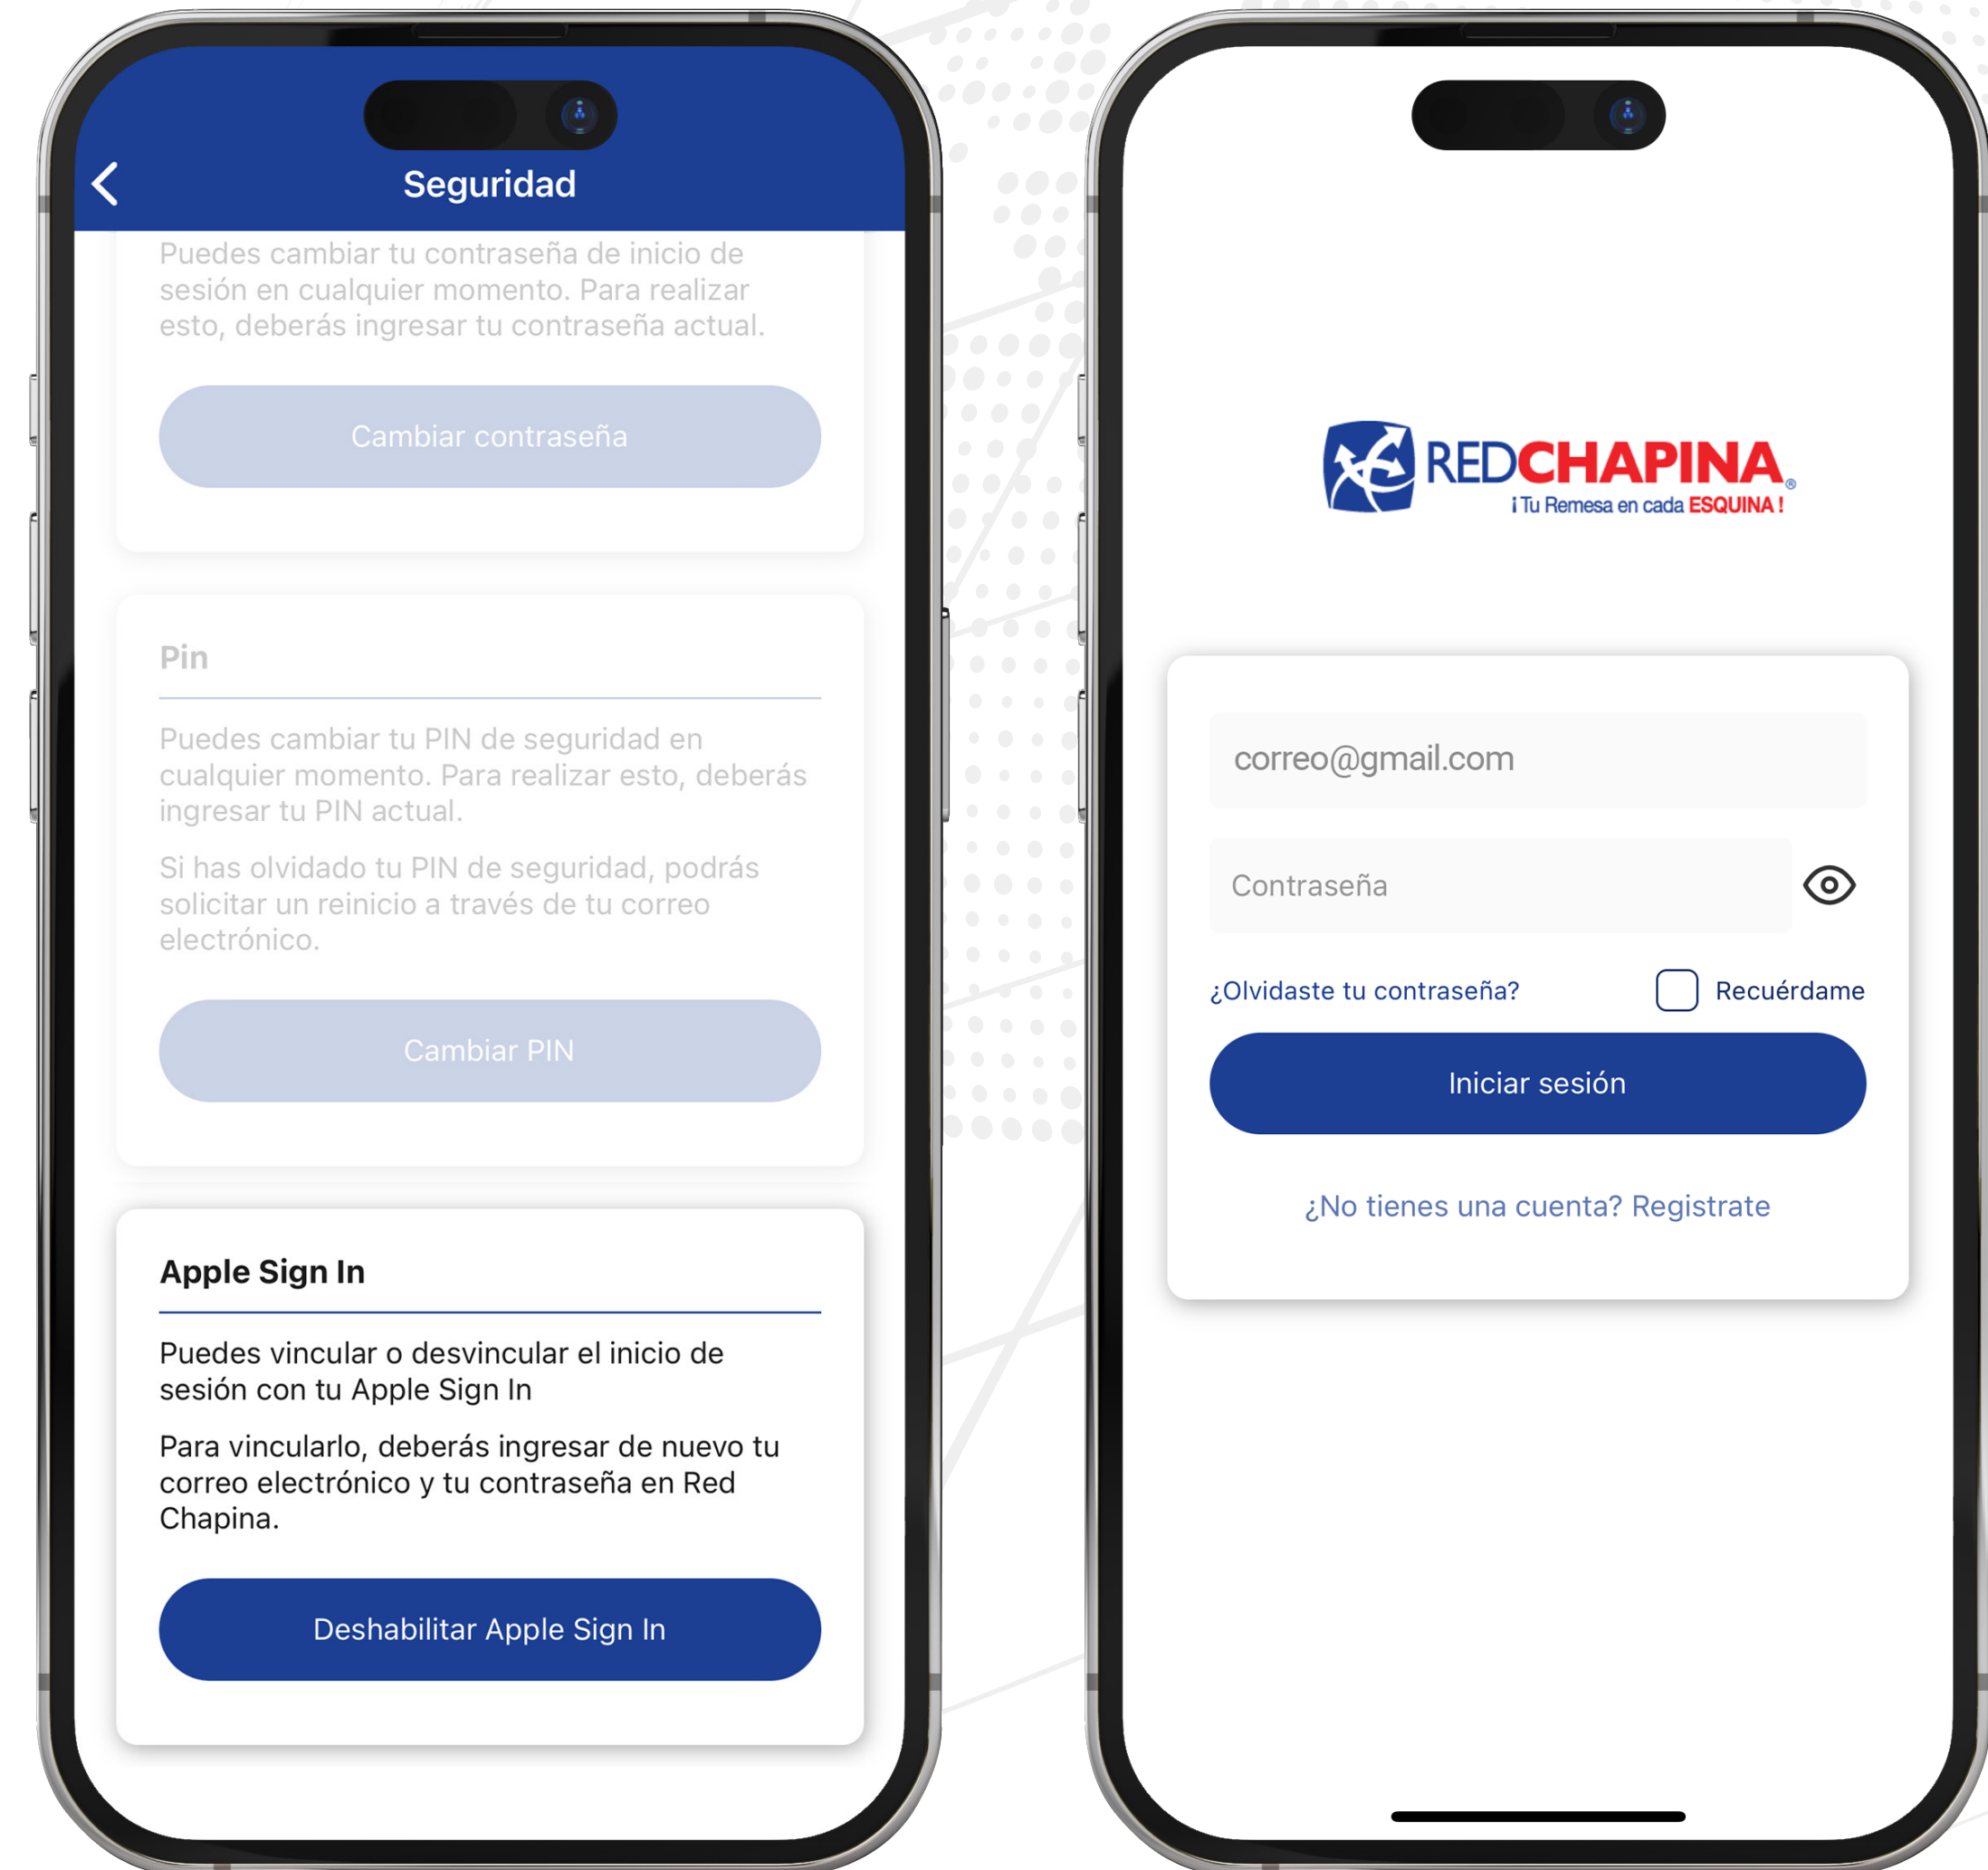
Seguridad

Puedes cambiar tu contraseña de inicio de sesión en cualquier momento. Para realizar esto, deberás ingresar tu contraseña actual.

Cambiar contraseña

Pin

Puedes cambiar tu PIN de seguridad en cualquier momento. Para realizar esto, deberás ingresar tu PIN actual.

Si has olvidado tu PIN de seguridad, podrás solicitar un reinicio a través de tu correo electrónico.

Cambiar PIN

Apple Sign In

Puedes vincular o desvincular el inicio de sesión con tu Apple Sign In

Para vincularlo, deberás ingresar de nuevo tu correo electrónico y tu contraseña en Red Chapina.

Deshabilitar Apple Sign In

REDCHAPINA®
¡Tu Remesa en cada ESQUINA!

correo@gmail.com

Contraseña

¿Olvidaste tu contraseña?

Recuérdame

Iniciar sesión

¿No tienes una cuenta? Registrate